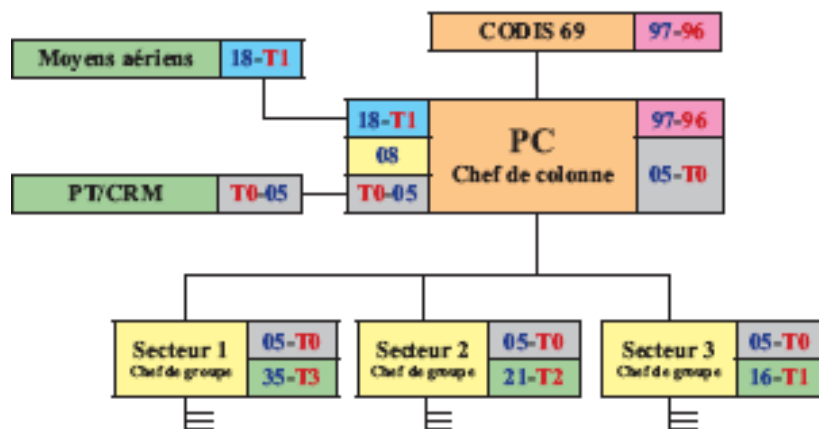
CODIS 69
97-96

Moyens aériens
18-T1

18-T1
08
T0-05

PC
Chef de colonne

97-96
05-T0

PT/CRM
T0-05

Secteur 1
Chef de groupe
05-T0
35-T3

Secteur 2
Chef de groupe
05-T0
21-T2

Secteur 3
Chef de groupe
05-T0
16-T1